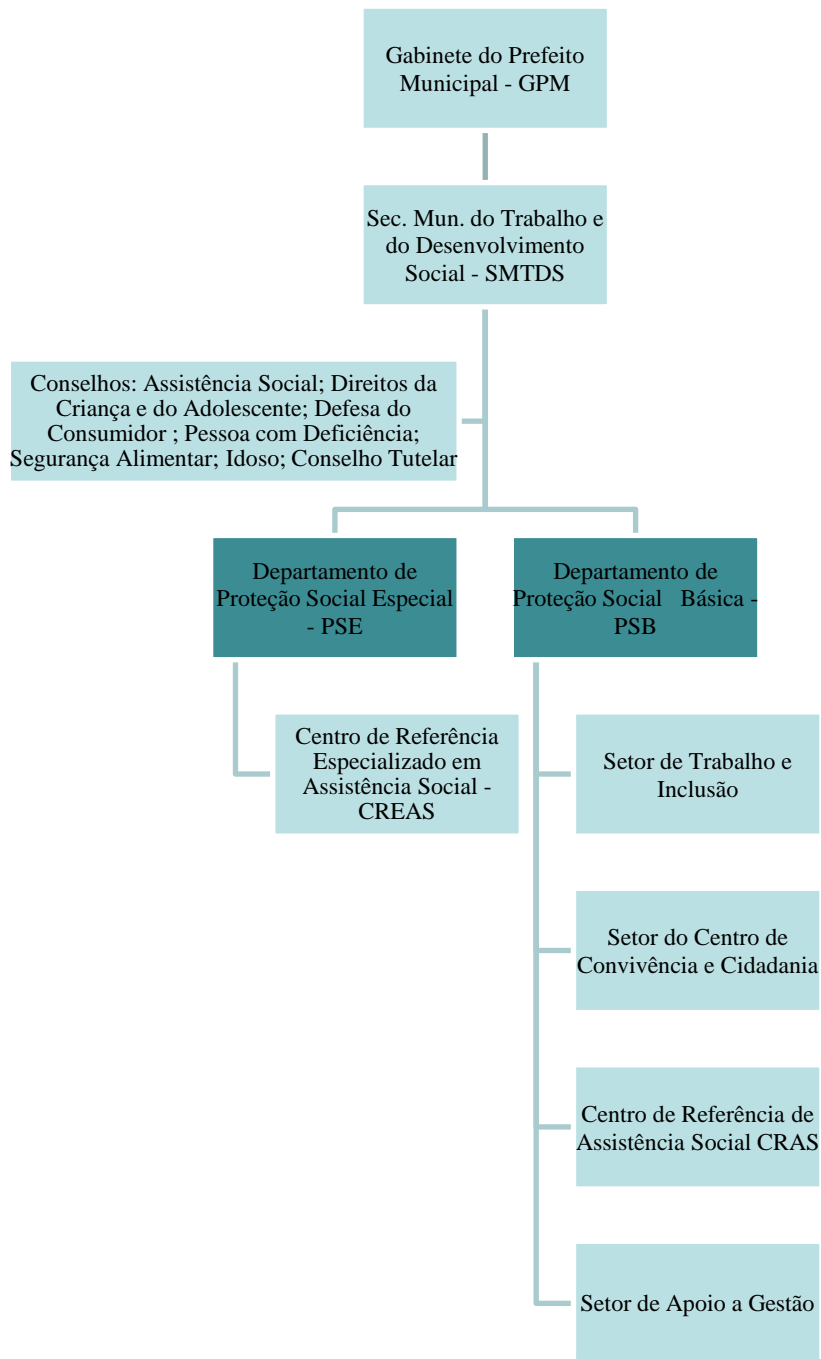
Gabinete do Prefeito Municipal - GPM

Sec. Mun. do Trabalho e do Desenvolvimento Social - SMTDS

Conselhos: Assistência Social; Direitos da Criança e do Adolescente; Defesa do Consumidor ; Pessoa com Deficiência; Segurança Alimentar; Idoso; Conselho Tutelar

Departamento de Proteção Social Especial - PSE

Departamento de Proteção Social Básica - PSB

Centro de Referência Especializado em Assistência Social - CREAS

Setor de Trabalho e Inclusão

Setor do Centro de Convivência e Cidadania

Centro de Referência de Assistência Social CRAS

Setor de Apoio a Gestão